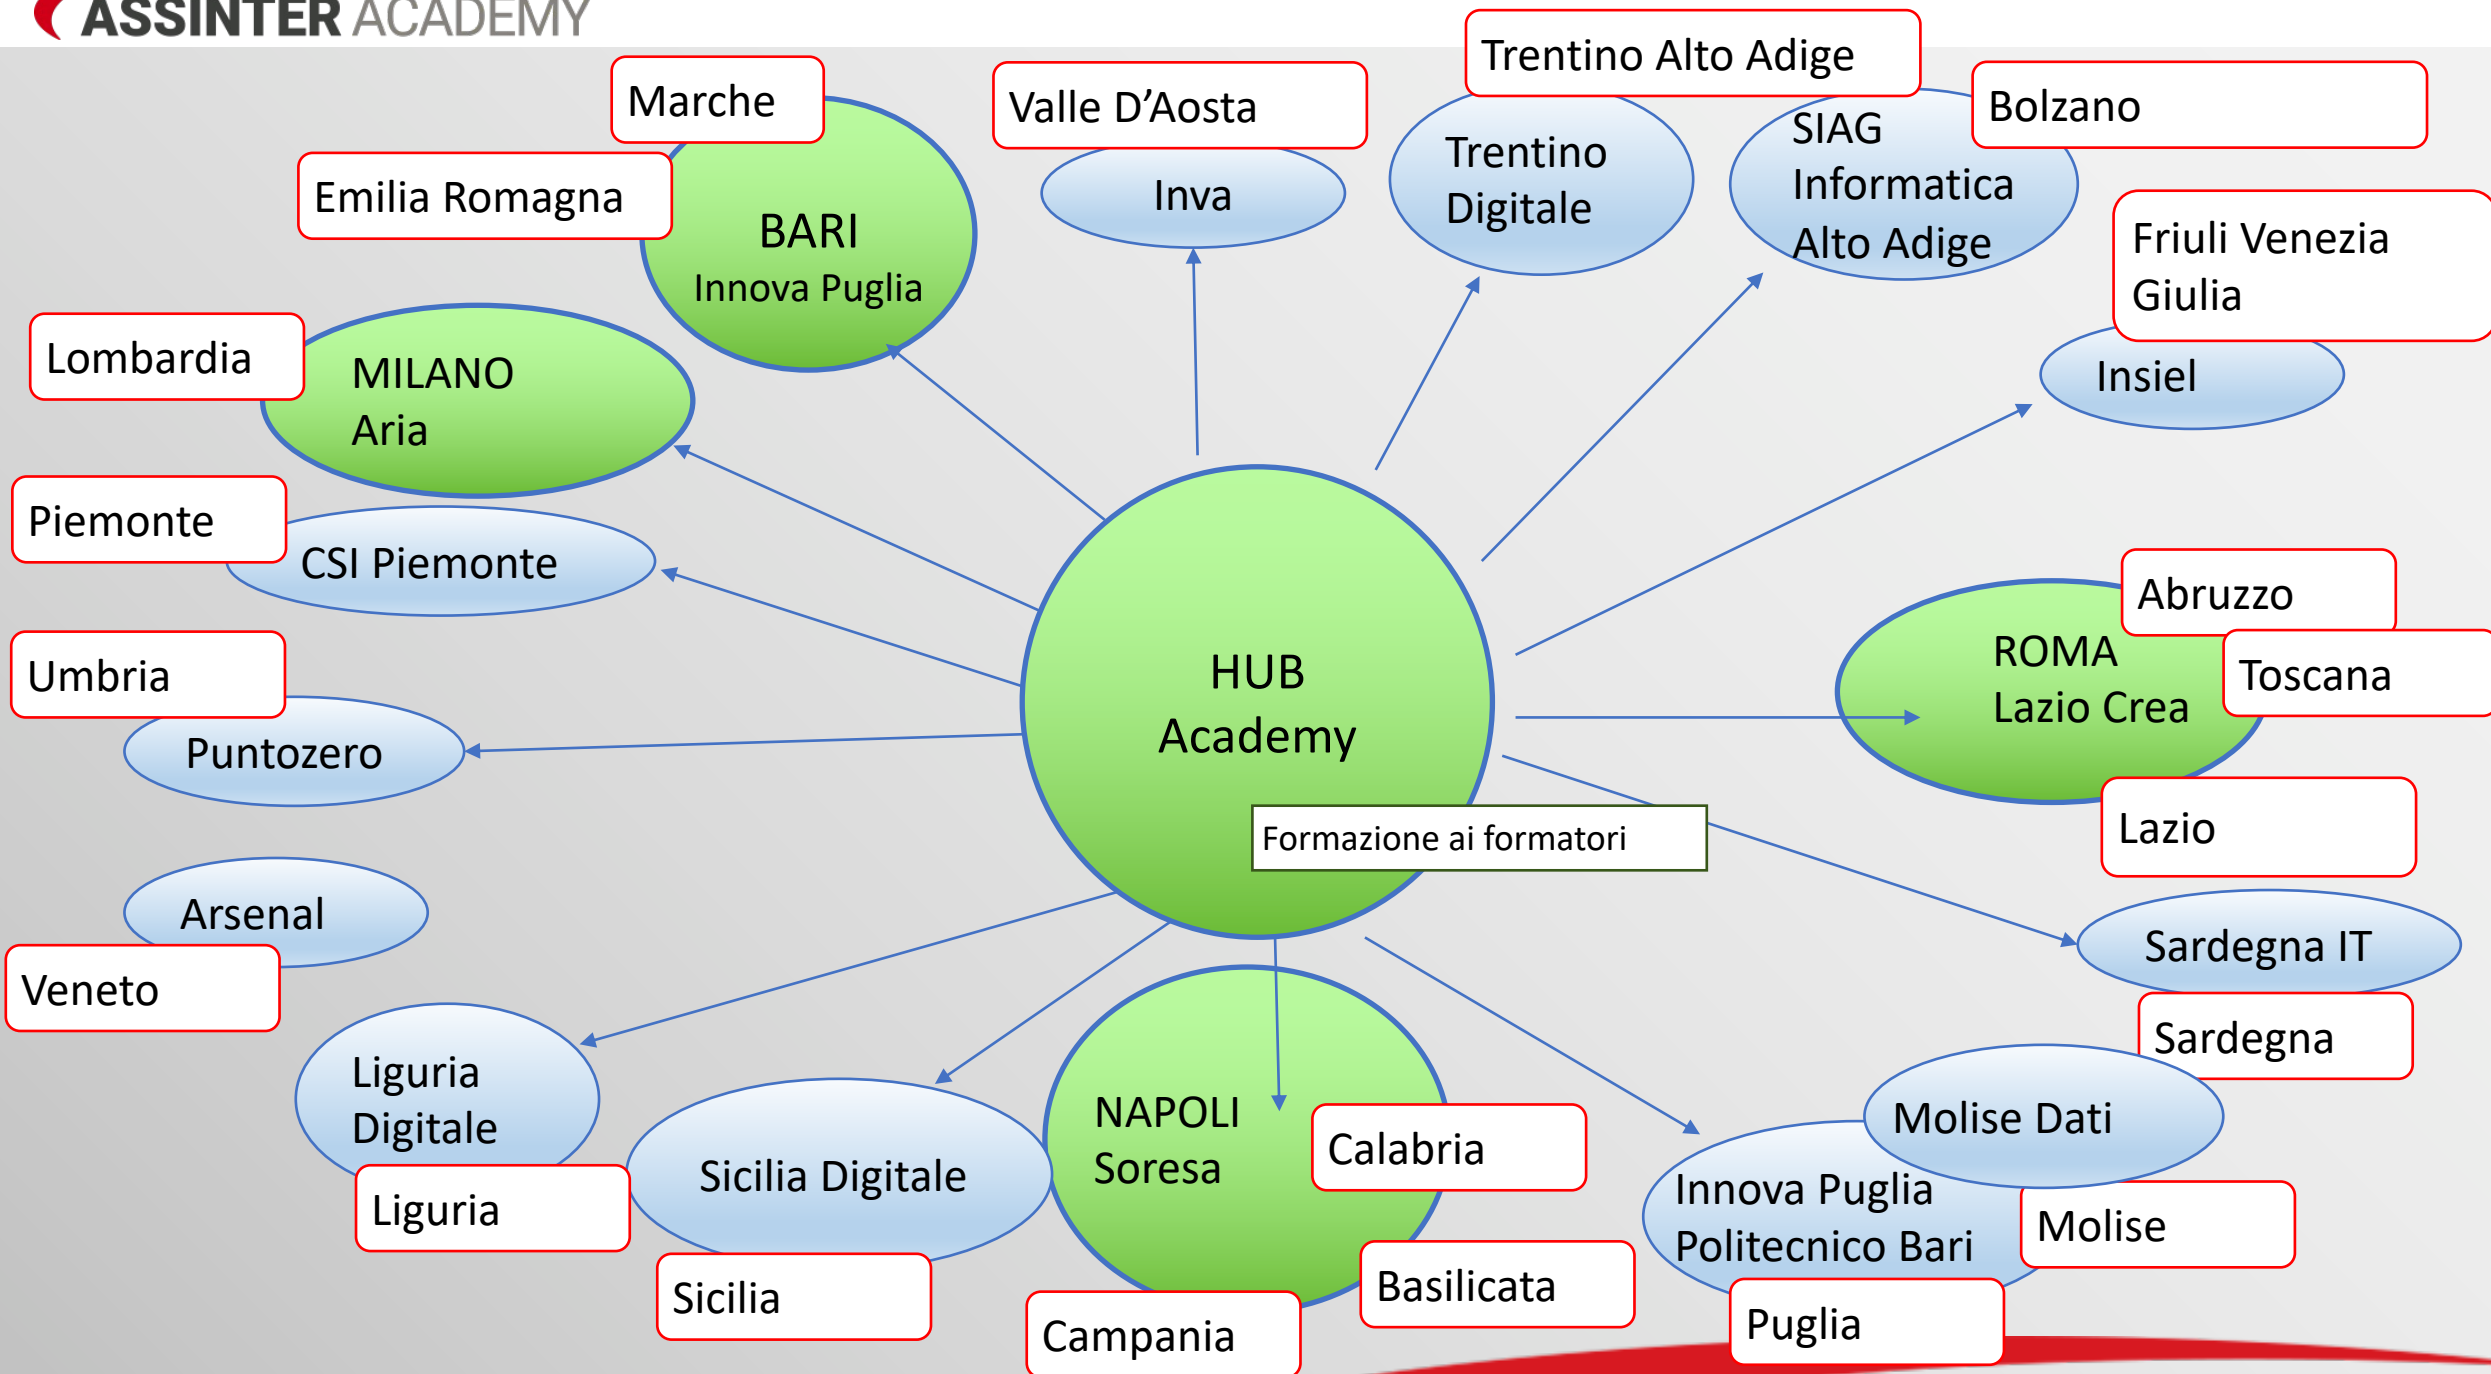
ASSINTER ACADEMY

Marche

Valle D'Aosta

Trentino Alto Adige

Bolzano

Emilia Romagna

BARI
Innova Puglia

Inva

Trentino Digitale

SIAG Informatica Alto Adige

Friuli Venezia Giulia

Insiel

Lombardia

MILANO
Aria

Piemonte

CSI Piemonte

HUB
Academy

Abruzzo

ROMA
Lazio Crea

Toscana

Umbria

Puntozero

Formazione ai formatori

Lazio

Arsenal

Veneto

Sardegna IT

Sardegna

Liguria Digitale

Liguria

Sicilia Digitale

Sicilia

NAPOLI
Soresa

Calabria

Basilicata

Campania

Molise Dati

Innova Puglia
Politecnico Bari

Molise

Puglia